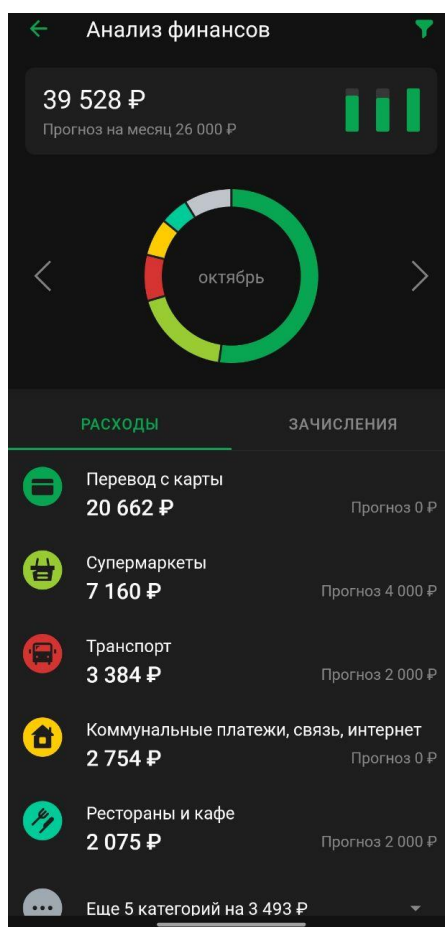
Анализ финансов

39 528 ₽
Прогноз на месяц 26 000 ₽

октябрь

РАСХОДЫ
ЗАЧИСЛЕНИЯ

Перевод с карты
20 662 ₽
Прогноз 0 ₽

Супермаркеты
7 160 ₽
Прогноз 4 000 ₽

Транспорт
3 384 ₽
Прогноз 2 000 ₽

Коммунальные платежи, связь, интернет
2 754 ₽
Прогноз 0 ₽

Рестораны и кафе
2 075 ₽
Прогноз 2 000 ₽

Еще 5 категорий на 3 493 ₽